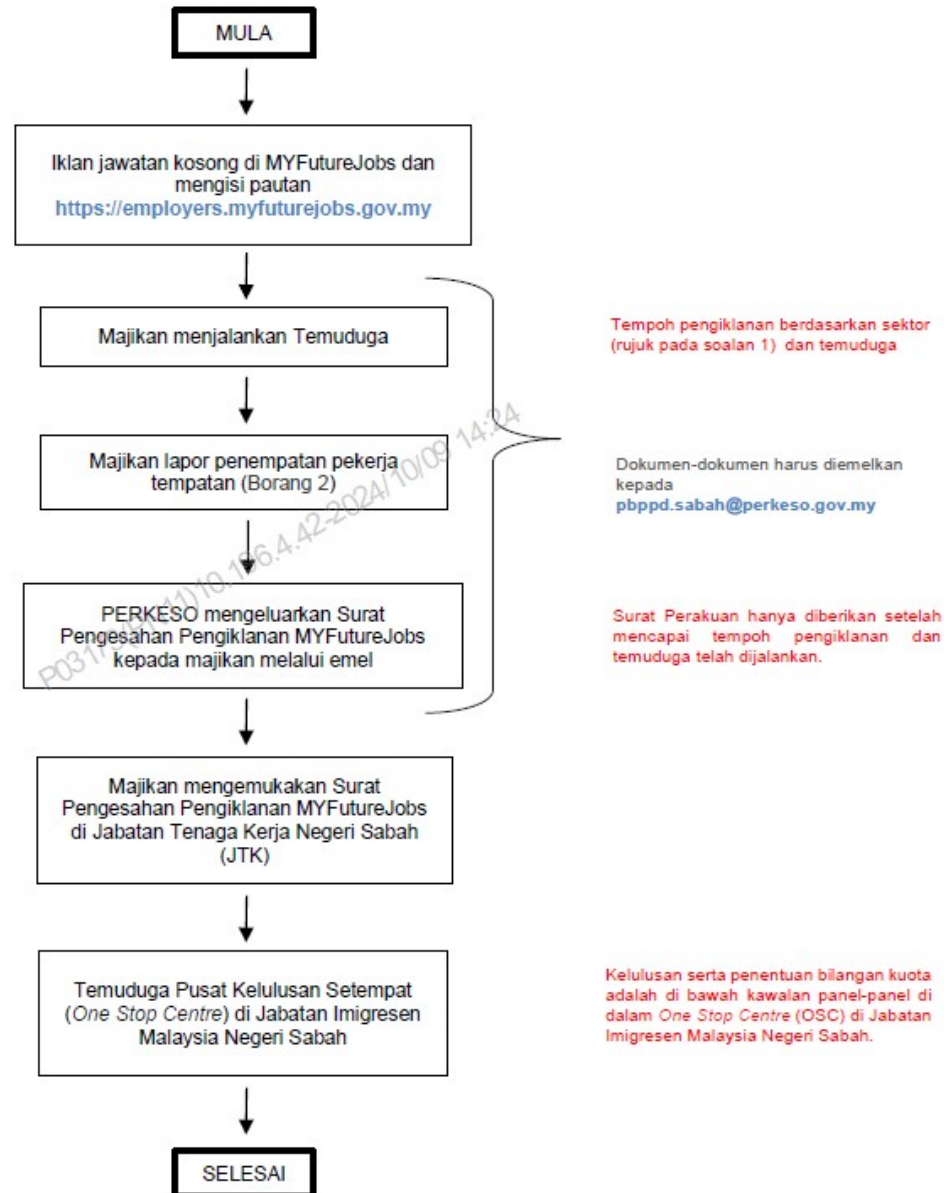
MULA

Iklan jawatan kosong di MYFutureJobs dan mengisi pautan
https://employers.myfuturejobs.gov.my

Majikan menjalankan Temuduga

Tempoh pengiklanan berdasarkan sektor (rujuk pada soalan 1) dan temuduga

Majikan lapor penempatan pekerja tempatan (Borang 2)

Dokumen-dokumen harus diemelkan kepada
pbppd.sabah@perkeso.gov.my

PERKESO mengeluarkan Surat Pengesahan Pengiklanan MYFutureJobs kepada majikan melalui emel

Surat Perakuan hanya diberikan setelah mencapai tempoh pengiklanan dan temuduga telah dijalankan.

P031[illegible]10.1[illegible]6.4.42-2024/10/09 14:24

Majikan mengemukakan Surat Pengesahan Pengiklanan MYFutureJobs di Jabatan Tenaga Kerja Negeri Sabah (JTK)

Temuduga Pusat Kelulusan Setempat (One Stop Centre) di Jabatan Imigresen Malaysia Negeri Sabah

Kelulusan serta penentuan bilangan kuota adalah di bawah kawalan panel-panel di dalam One Stop Centre (OSC) di Jabatan Imigresen Malaysia Negeri Sabah.

SELESAI